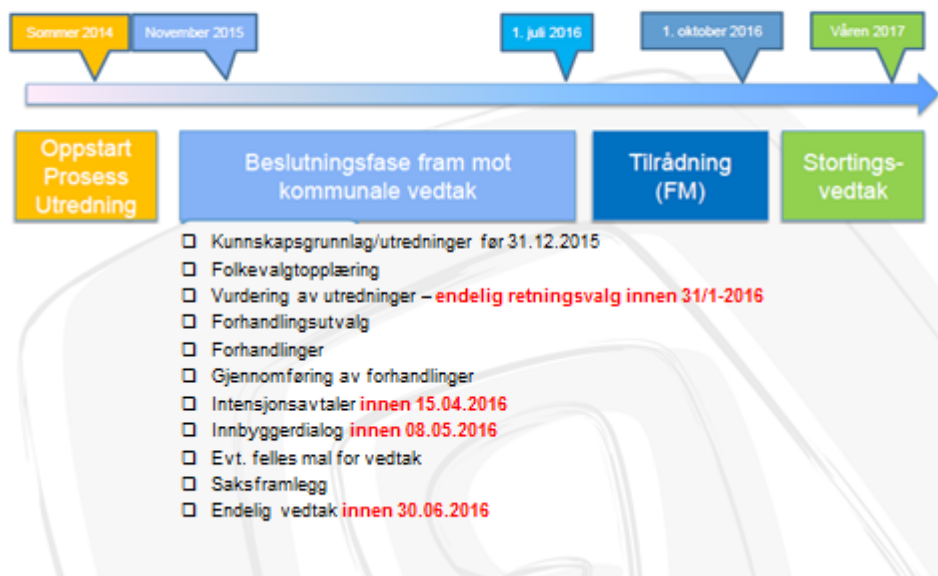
Sommer 2014

November 2015

1. juli 2016

1. oktober 2016

Våren 2017

Oppstart Prosess Utredning

Beslutningsfase fram mot kommunale vedtak

Tilrådning (FM)

Stortings-vedtak

- Kunnskapsgrunnlag/utredninger før 31.12.2015
- Folkevalgtopplæring
- Vurdering av utredninger – endelig retningsvalg innen 31/1-2016
- Forhandlingsutvalg
- Forhandlinger
- Gjennomføring av forhandlinger
- Intensjonsavtaler innen 15.04.2016
- Innbyggerdialog innen 08.05.2016
- Evt. felles mal for vedtak
- Saksframlegg
- Endelig vedtak innen 30.06.2016